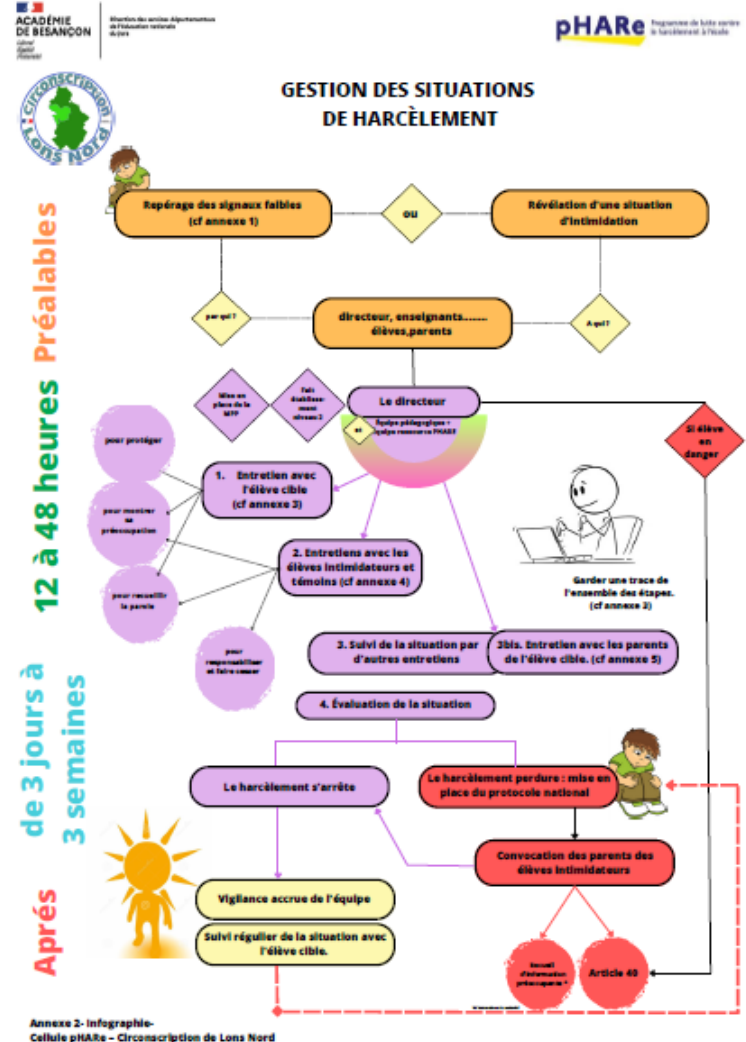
ACADÉMIE DE BESANÇON
Liberté Égalité Fraternité

Direction des services départementaux de l'éducation nationale du Jura

pHARe Programme de lutte contre le harcèlement à l'école

Circonscription Lons Nord

GESTION DES SITUATIONS DE HARCÈLEMENT

Préalables

Repérage des signaux faibles (cf annexe 1)

ou

Révélation d'une situation d'intimidation

par qui ?

directeur, enseignants……. élèves,parents

A qui ?

12 à 48 heures

Mise en place de la MPP

Fait établissement niveau 2

Le directeur

et

Équipe pédagogique + équipe ressource PHARE

Si élève en danger

pour protéger

pour montrer sa préoccupation

pour recueillir la parole

pour responsabiliser et faire cesser

1. Entretien avec l'élève cible (cf annexe 3)

2. Entretiens avec les élèves intimidateurs et témoins (cf annexe 4)

Garder une trace de l'ensemble des étapes. (cf annexe 3)

de 3 jours à 3 semaines

3. Suivi de la situation par d'autres entretiens

3bis. Entretien avec les parents de l'élève cible. (cf annexe 5)

4. Évaluation de la situation

Le harcèlement s'arrête

Le harcèlement perdure : mise en place du protocole national

Convocation des parents des élèves intimidateurs

Aprés

Vigilance accrue de l'équipe

Suivi régulier de la situation avec l'élève cible.

Recueil d'information préoccupante *

Article 40

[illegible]

Annexe 2- Infographie-
Cellule pHARe – Circonscription de Lons Nord